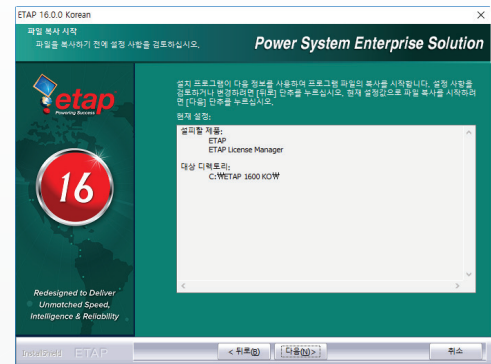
ETAP 16.0.0 Korean

파일 복사 시작
파일을 복사하기 전에 설정 사항을 검토하십시오.

Power System Enterprise Solution

etap
Powering Success

16

Redesigned to Deliver
Unmatched Speed,
Intelligence & Reliability

설치 프로그램이 다음 정보를 사용하여 프로그램 파일의 복사를 시작합니다. 설정 사항을 검토하거나 변경하려면 [뒤로] 단추를 누르십시오. 현재 설정값으로 파일 복사를 시작하려면 [다음] 단추를 누르십시오.

현재 설정:

설치할 제품:
ETAP
ETAP License Manager

대상 디렉토리:
C:\ETAP 1600 KO\

InstallShield ETAP

< 뒤로(B)
다음(N) >
취소